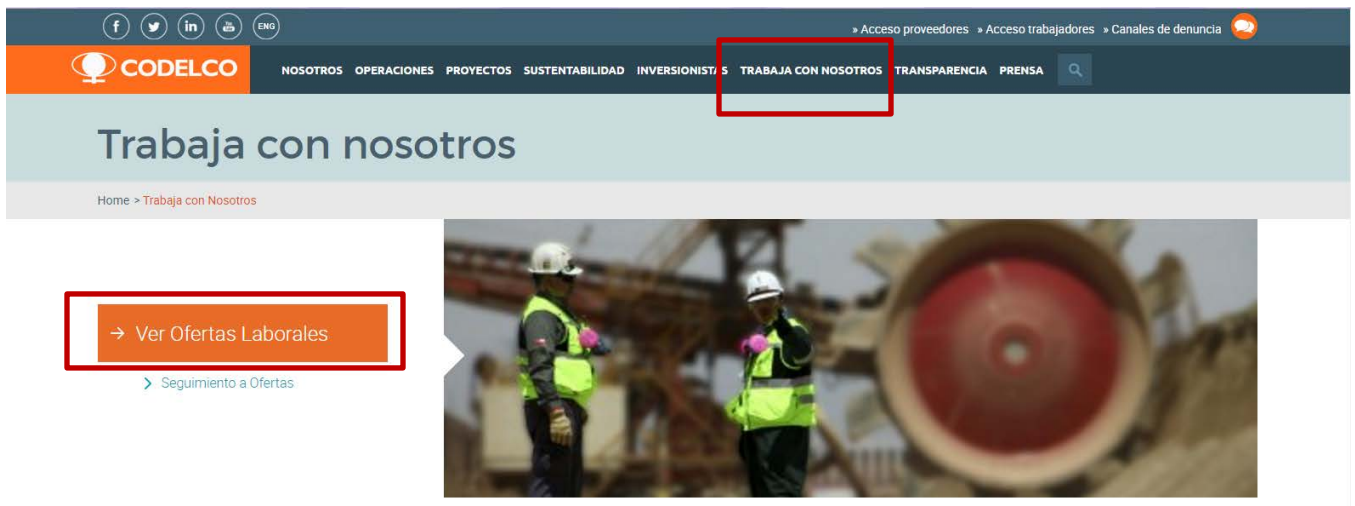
f in ENG

» Acceso proveedores » Acceso trabajadores » Canales de denuncia

CODELCO

NOSOTROS OPERACIONES PROYECTOS SUSTENTABILIDAD INVERSIONISTAS TRABAJA CON NOSOTROS TRANSPARENCIA PRENSA

Trabaja con nosotros

Home > Trabaja con Nosotros

→ Ver Ofertas Laborales

> Seguimiento a Ofertas